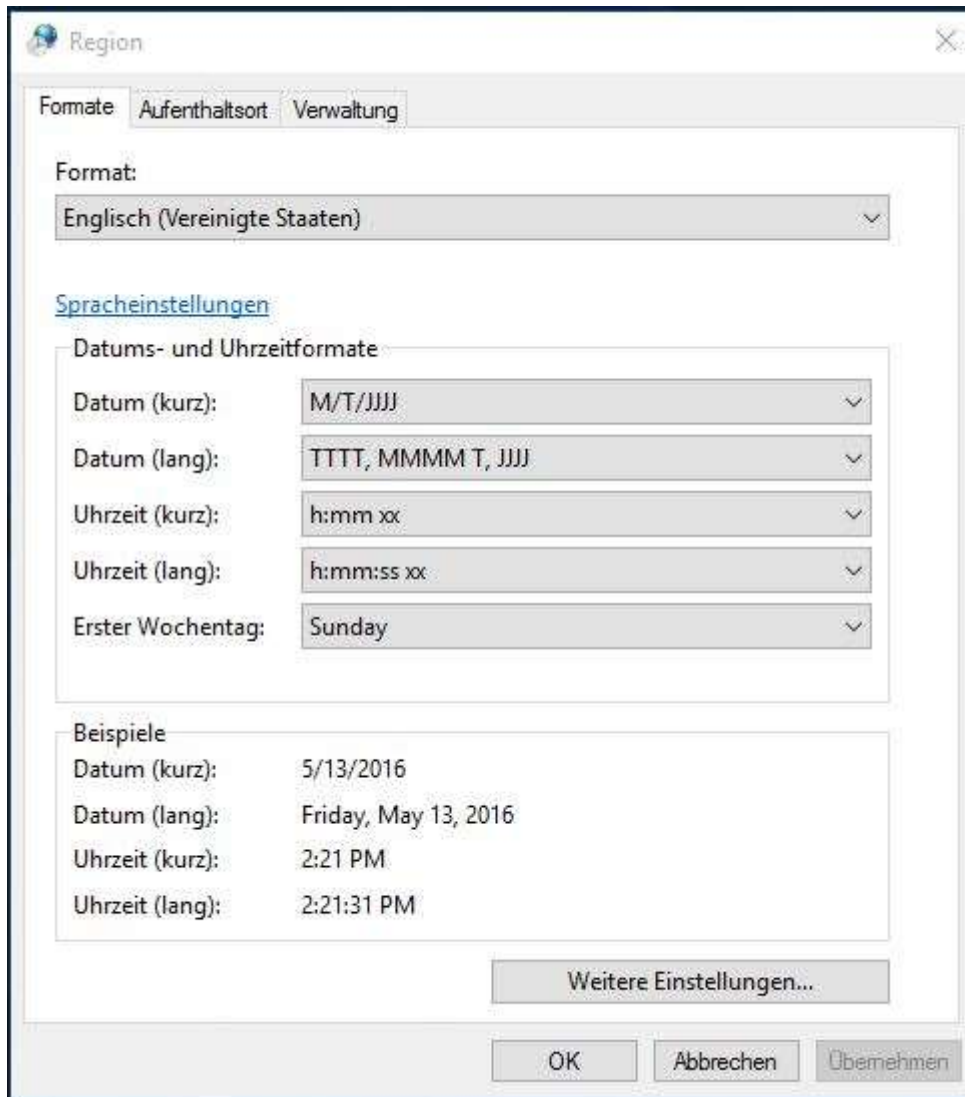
Region

Formate | Aufenthaltsort | Verwaltung

Format:

Englisch (Vereinigte Staaten)

Spracheinstellungen

Datums- und Uhrzeitformate

Datum (kurz): M/T/JJJJ

Datum (lang): TTTT, MMMM T, JJJJ

Uhrzeit (kurz): h:mm xx

Uhrzeit (lang): h:mm:ss xx

Erster Wochentag: Sunday

Beispiele

Datum (kurz): 5/13/2016

Datum (lang): Friday, May 13, 2016

Uhrzeit (kurz): 2:21 PM

Uhrzeit (lang): 2:21:31 PM

Weitere Einstellungen...

OK | Abbrechen | Übernehmen